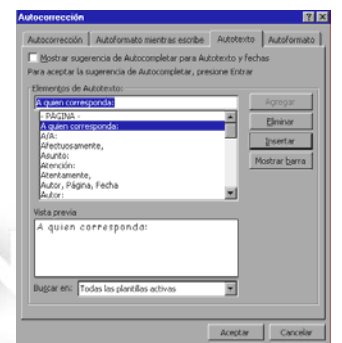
Autocorrección

Autocorrección | Autoformato mientras escribe | Autotexto | Autoformato

Mostrar sugerencia de Autocompletar para Autotexto y fechas

Para aceptar la sugerencia de Autocompletar, presione Entrar

Elementos de Autotexto:

A quien corresponda:

- PÁGINA -
A quien corresponda:
A/A:
Afectuosamente,
Asunto:
Atención:
Atentamente,
Autor, Página, Fecha
Autor:

Agregar

Eliminar

Insertar

Mostrar barra

Vista previa

A quien corresponda:

Buscar en: Todas las plantillas activas

Aceptar | Cancelar